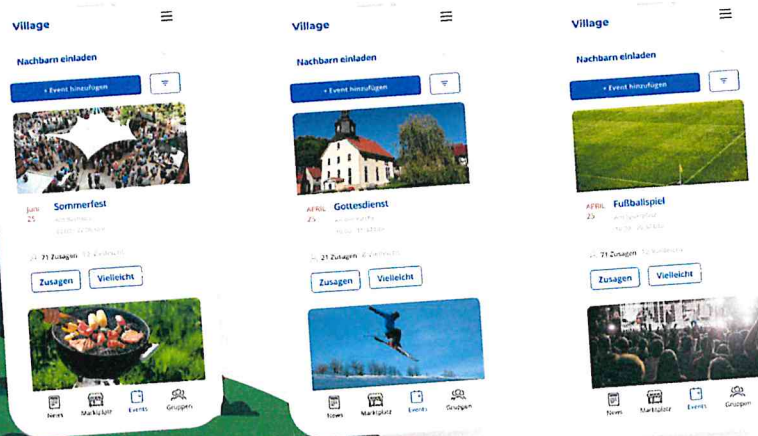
Village

Nachbarn einladen

+ Event hinzufügen

JUNI 25

Sommerfest

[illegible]

21 Zusagen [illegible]

Zusagen

Vielleicht

News Marktplatz Events Gruppen

Village

Nachbarn einladen

+ Event hinzufügen

APRIL 25

Gottesdienst

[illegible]

21 Zusagen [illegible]

Zusagen

Vielleicht

News Marktplatz Events Gruppen

Village

Nachbarn einladen

+ Event hinzufügen

APRIL 25

Fußballspiel

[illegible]

21 Zusagen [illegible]

Zusagen

Vielleicht

News Marktplatz Events Gruppen